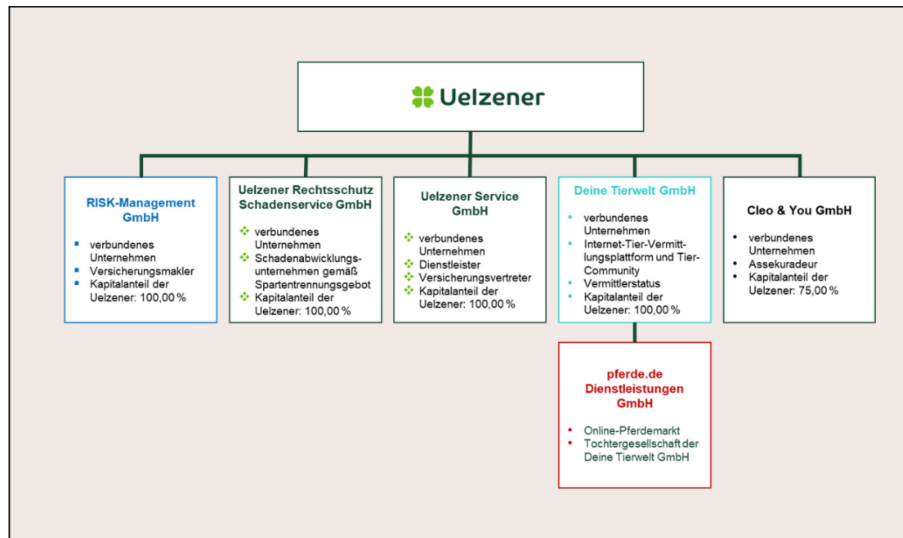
Uelzener

RISK-Management GmbH

- verbundenes Unternehmen
- Versicherungsmakler
- Kapitalanteil der Uelzener: 100,00 %

Uelzener Rechtsschutz Schadenservice GmbH

- verbundenes Unternehmen
- Schadenabwicklungsunternehmen gemäß Spartentrennungsgebot
- Kapitalanteil der Uelzener: 100,00 %

Uelzener Service GmbH

- verbundenes Unternehmen
- Dienstleister
- Versicherungsvertreter
- Kapitalanteil der Uelzener: 100,00 %

Deine Tierwelt GmbH

- verbundenes Unternehmen
- Internet-Tier-Vermittlungsplattform und Tier-Community
- Vermittlerstatus
- Kapitalanteil der Uelzener: 100,00 %

Cleo & You GmbH

- verbundenes Unternehmen
- Assekuradeur
- Kapitalanteil der Uelzener: 75,00 %

pferde.de Dienstleistungen GmbH

- Online-Pferdemarkt
- Tochtergesellschaft der Deine Tierwelt GmbH